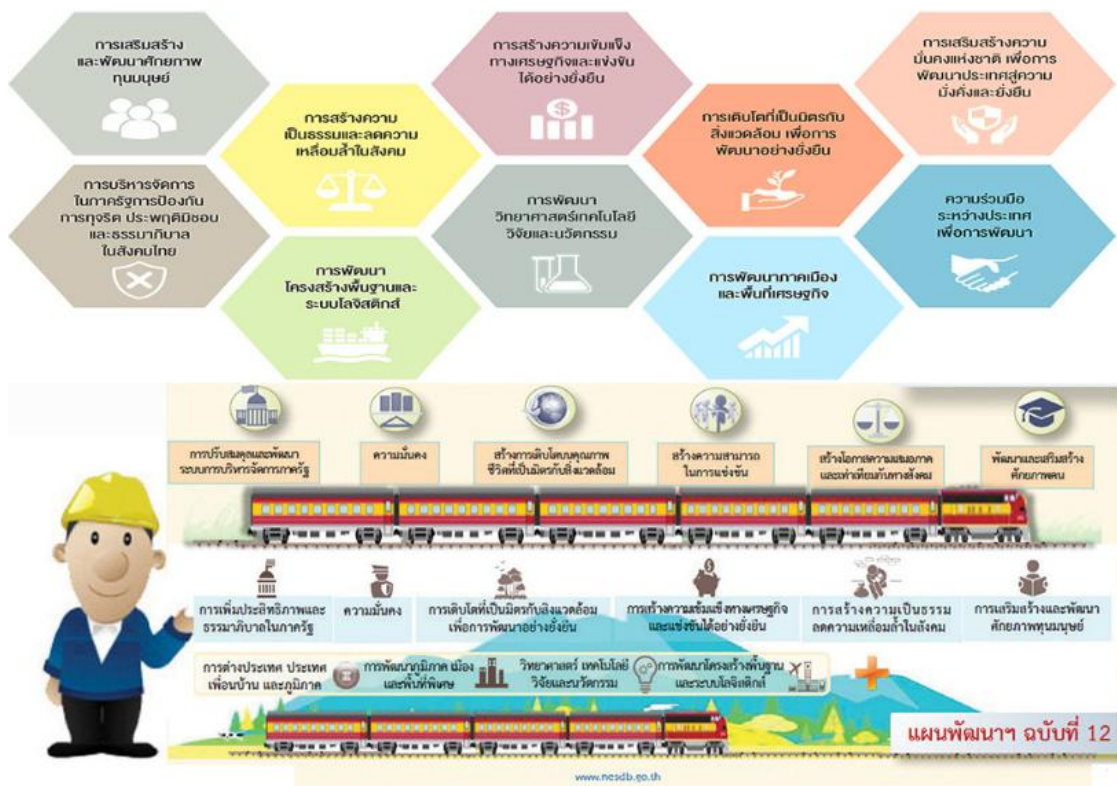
การเสริมสร้างและพัฒนาศักยภาพทุนมนุษย์

การสร้างความเป็นธรรมและลดความเหลื่อมล้ำในสังคม

การสร้างความเข้มแข็งทางเศรษฐกิจและแข่งขันได้อย่างยั่งยืน

การเติบโตที่เป็นมิตรกับสิ่งแวดล้อม เพื่อการพัฒนาอย่างยั่งยืน

การเสริมสร้างความมั่นคงแห่งชาติ เพื่อการพัฒนาประเทศสู่ความมั่งคั่งและยั่งยืน

การบริหารจัดการในภาครัฐการป้องกันการทุจริต ประพฤติมิชอบและธรรมาภิบาลในสังคมไทย

การพัฒนาวิทยาศาสตร์เทคโนโลยี วิจัยและนวัตกรรม

ความร่วมมือระหว่างประเทศเพื่อการพัฒนา

การพัฒนาโครงสร้างพื้นฐานและระบบโลจิสติกส์

การพัฒนาภาคเมืองและพื้นที่เศรษฐกิจ

การปรับสมดุลและพัฒนาระบบการบริหารจัดการภาครัฐ

ความมั่นคง

สร้างการเติบโตบนคุณภาพชีวิตที่เป็นมิตรกับสิ่งแวดล้อม

สร้างความสามารถในการแข่งขัน

สร้างโอกาสความเสมอภาคและเท่าเทียมกันทางสังคม

พัฒนาและเสริมสร้างศักยภาพคน

การเพิ่มประสิทธิภาพและธรรมาภิบาลในภาครัฐ

ความมั่นคง

การเติบโตที่เป็นมิตรกับสิ่งแวดล้อมเพื่อการพัฒนาอย่างยั่งยืน

การสร้างความเข้มแข็งทางเศรษฐกิจและแข่งขันได้อย่างยั่งยืน

การสร้างความเป็นธรรมลดความเหลื่อมล้ำในสังคม

การเสริมสร้างและพัฒนาศักยภาพทุนมนุษย์

การต่างประเทศ ประเทศเพื่อนบ้าน และภูมิภาค

การพัฒนาภูมิภาค เมือง และพื้นที่พิเศษ

วิทยาศาสตร์ เทคโนโลยี วิจัยและนวัตกรรม

การพัฒนาโครงสร้างพื้นฐานและระบบโลจิสติกส์

แผนพัฒนาฯ ฉบับที่ 12

www.nesdb.go.th